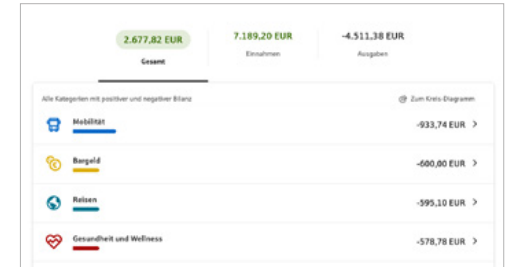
2.677,82 EUR
Gesamt

7.189,20 EUR
Einnahmen

-4.511,38 EUR
Ausgaben

Alle Kategorien mit positiver und negativer Bilanz

Zum Kreis-Diagramm

Mobilität
-933,74 EUR

Bargeld
-600,00 EUR

Reisen
-595,10 EUR

Gesundheit und Wellness
-578,78 EUR